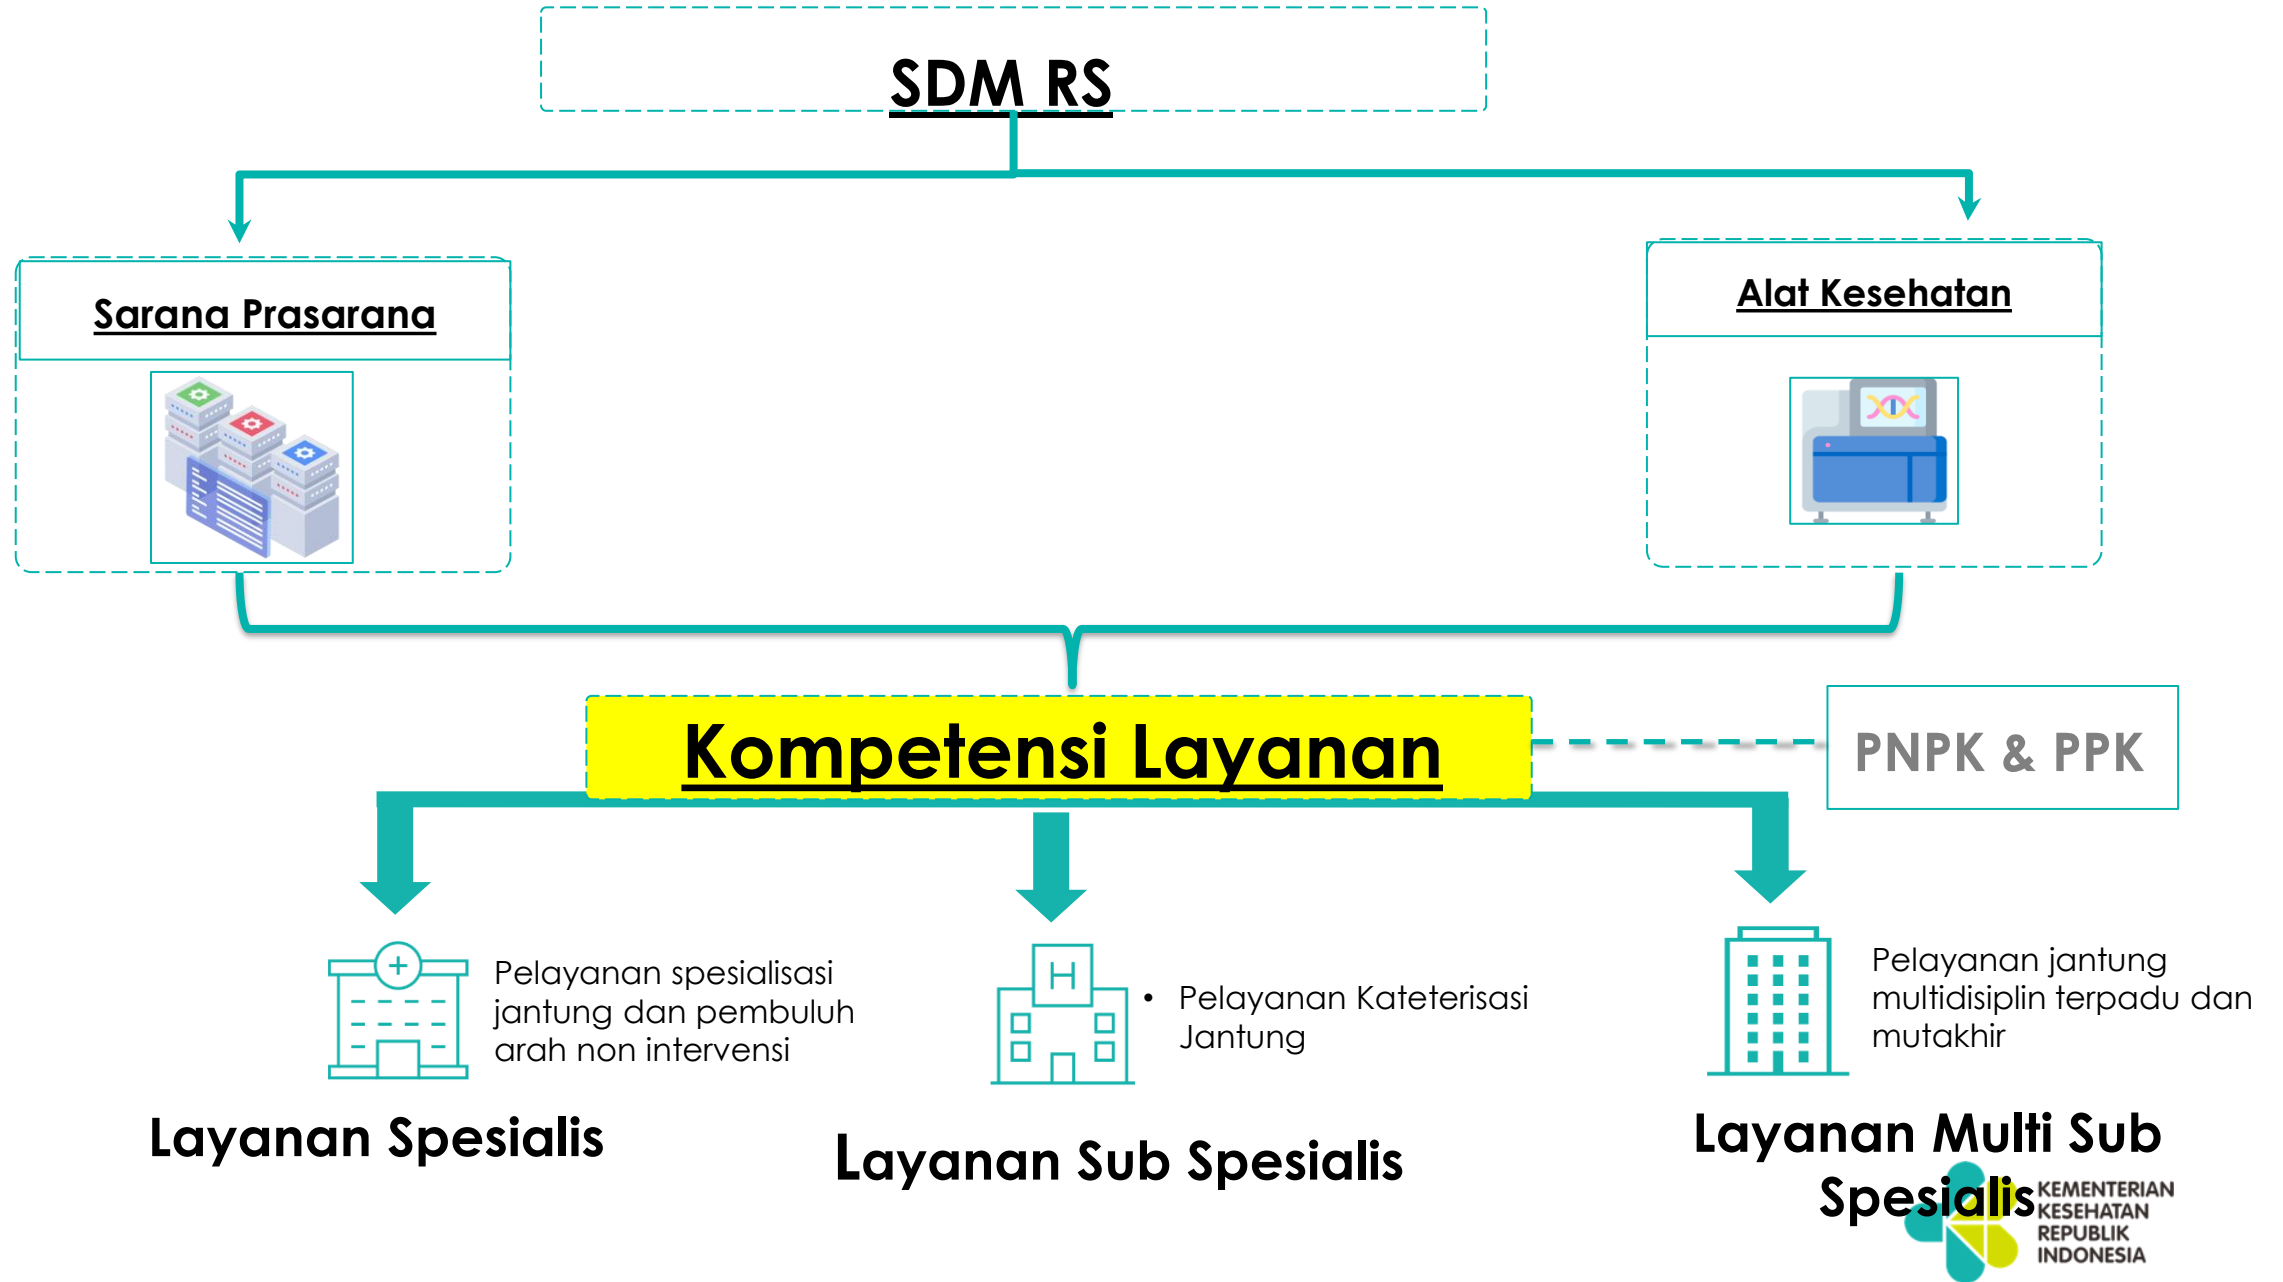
SDM RS

Sarana Prasarana

Alat Kesehatan

Kompetensi Layanan

PNPK & PPK

Pelayanan spesialisasi jantung dan pembuluh arah non intervensi

Layanan Spesialis

• Pelayanan Kateterisasi Jantung

Layanan Sub Spesialis

Pelayanan jantung multidisiplin terpadu dan mutakhir

Layanan Multi Sub Spesialis

KEMENTERIAN KESEHATAN REPUBLIK INDONESIA